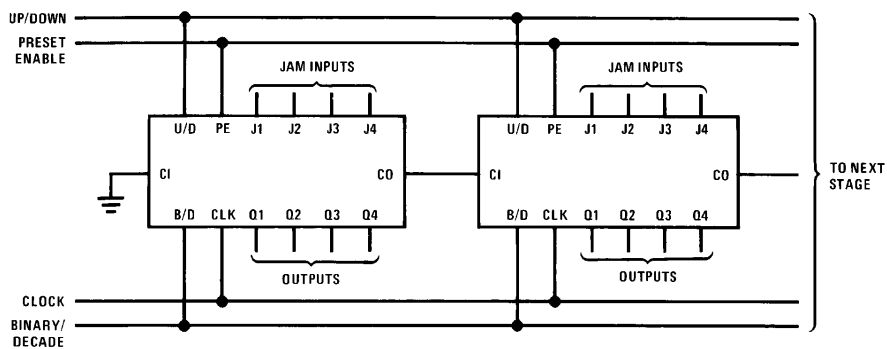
UP/DOWN

PRESET ENABLE

JAM INPUTS

U/D PE J1 J2 J3 J4

CI

CO

B/D CLK Q1 Q2 Q3 Q4

OUTPUTS

JAM INPUTS

U/D PE J1 J2 J3 J4

CI

CO

B/D CLK Q1 Q2 Q3 Q4

OUTPUTS

TO NEXT STAGE

CLOCK

BINARY/ DECADE